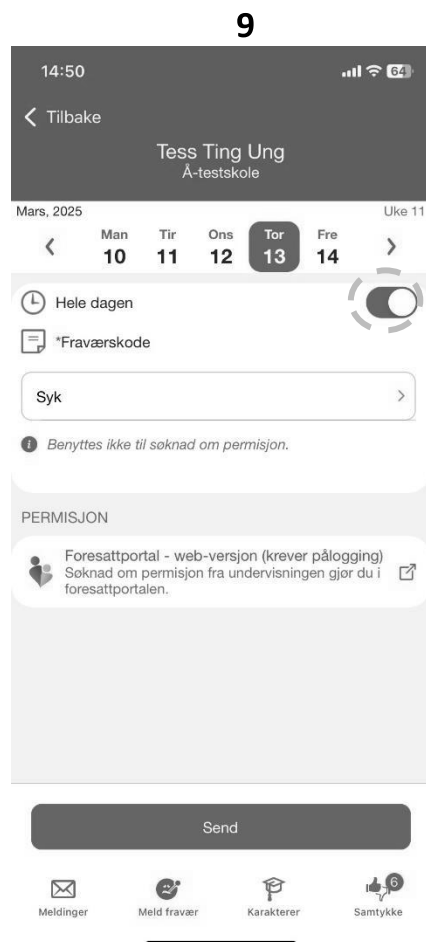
9

14:50

64

Tilbake

Tess Ting Ung
Å-testskole

Mars, 2025

Uke 11

| Man | Tir | Ons | Tor | Fre |
|---|---|---|---|---|
| 10 | 11 | 12 | 13 | 14 |

Hele dagen

*Fraværskode

Syk

Benyttes ikke til søknad om permisjon.

PERMISJON

Foresattportal - web-versjon (krever pålogging)
Søknad om permisjon fra undervisningen gjør du i foresattportalen.

Send

Meldinger
Meld fravær
Karakterer
6
Samtykke